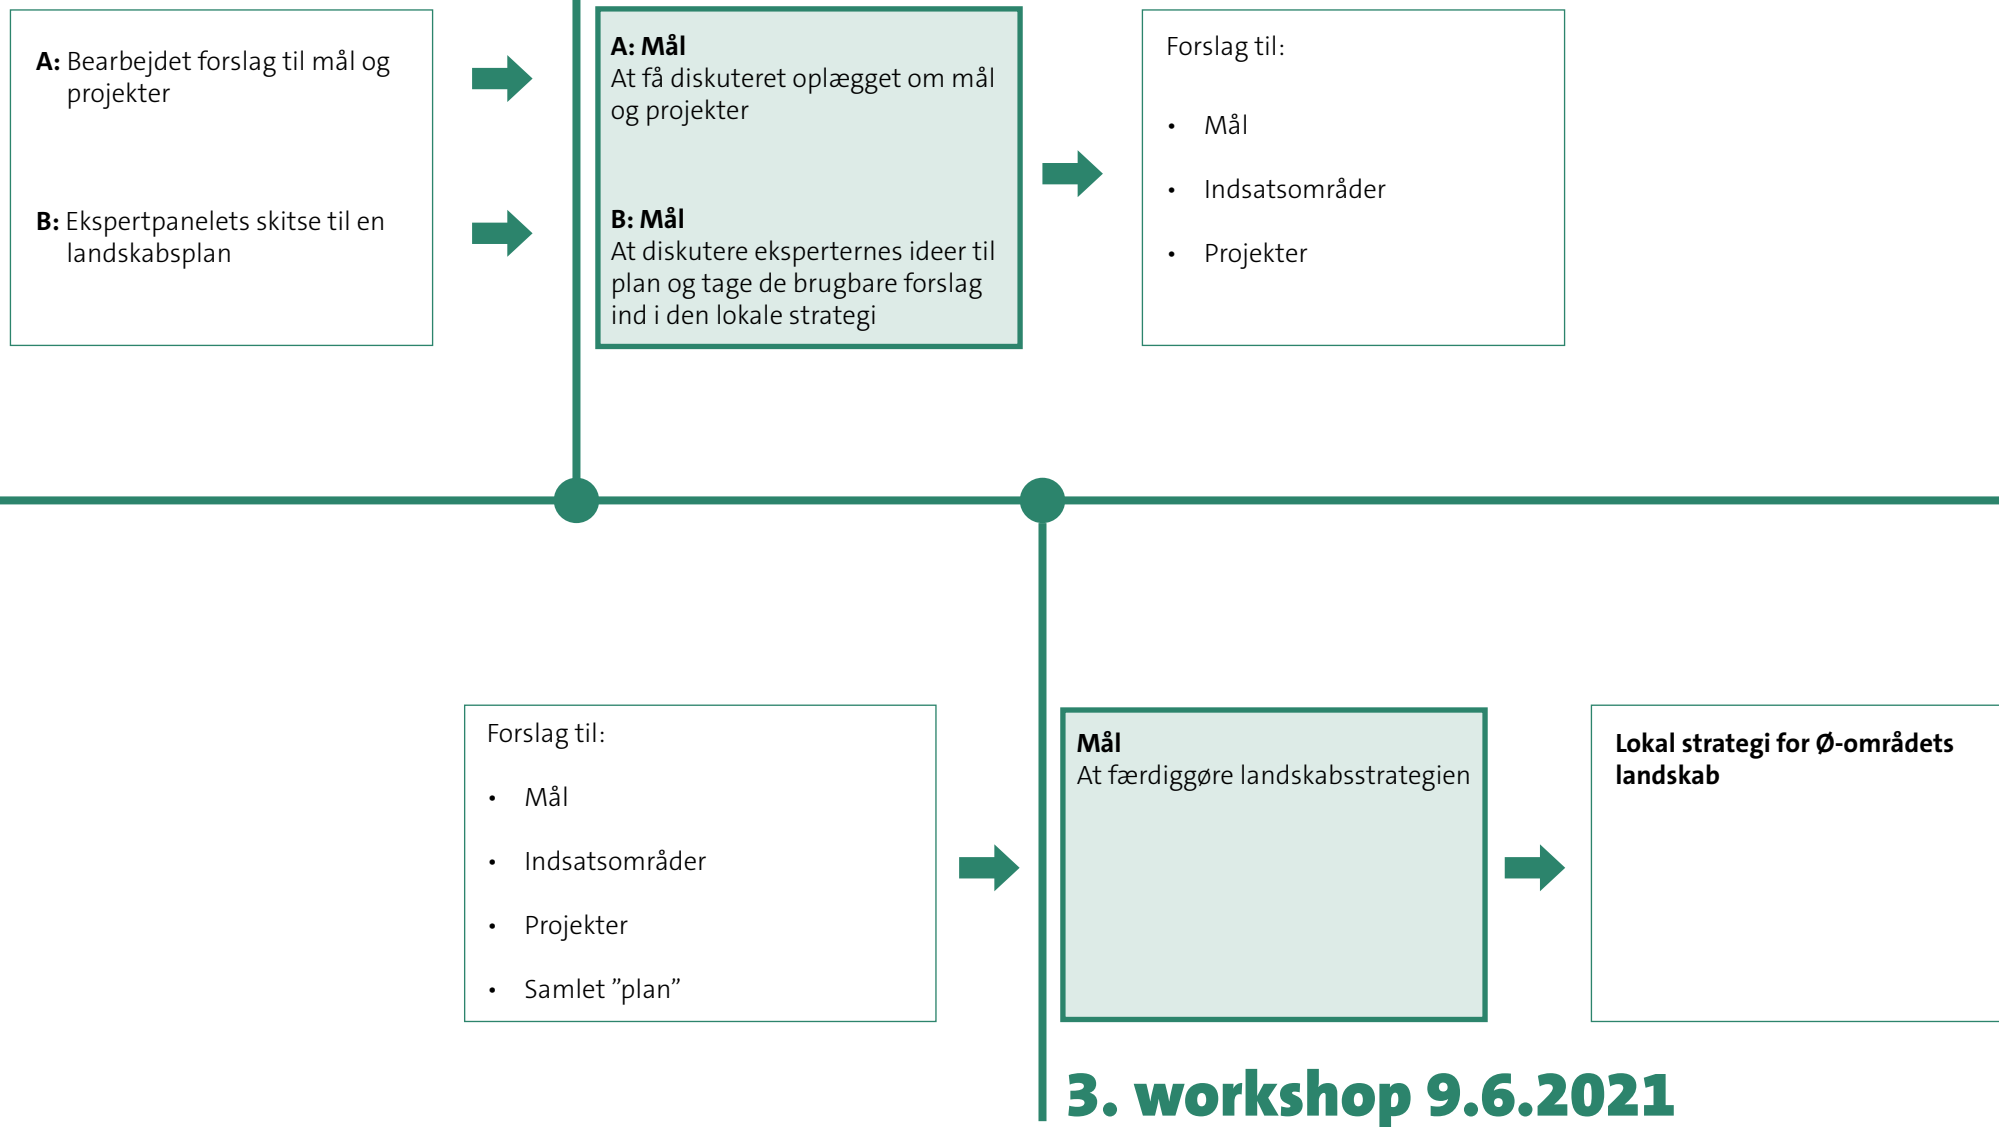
A: Bearbejdet forslag til mål og projekter

B: Ekspertpanelets skitse til en landskabsplan

A: Mål
At få diskuteret oplægget om mål og projekter

B: Mål
At diskutere eksperternes ideer til plan og tage de brugbare forslag ind i den lokale strategi

Forslag til:

- Mål
- Indsatsområder
- Projekter

Forslag til:

- Mål
- Indsatsområder
- Projekter
- Samlet ”plan”

Mål
At færdiggøre landskabsstrategien

Lokal strategi for Ø-områdets landskab

3. workshop 9.6.2021